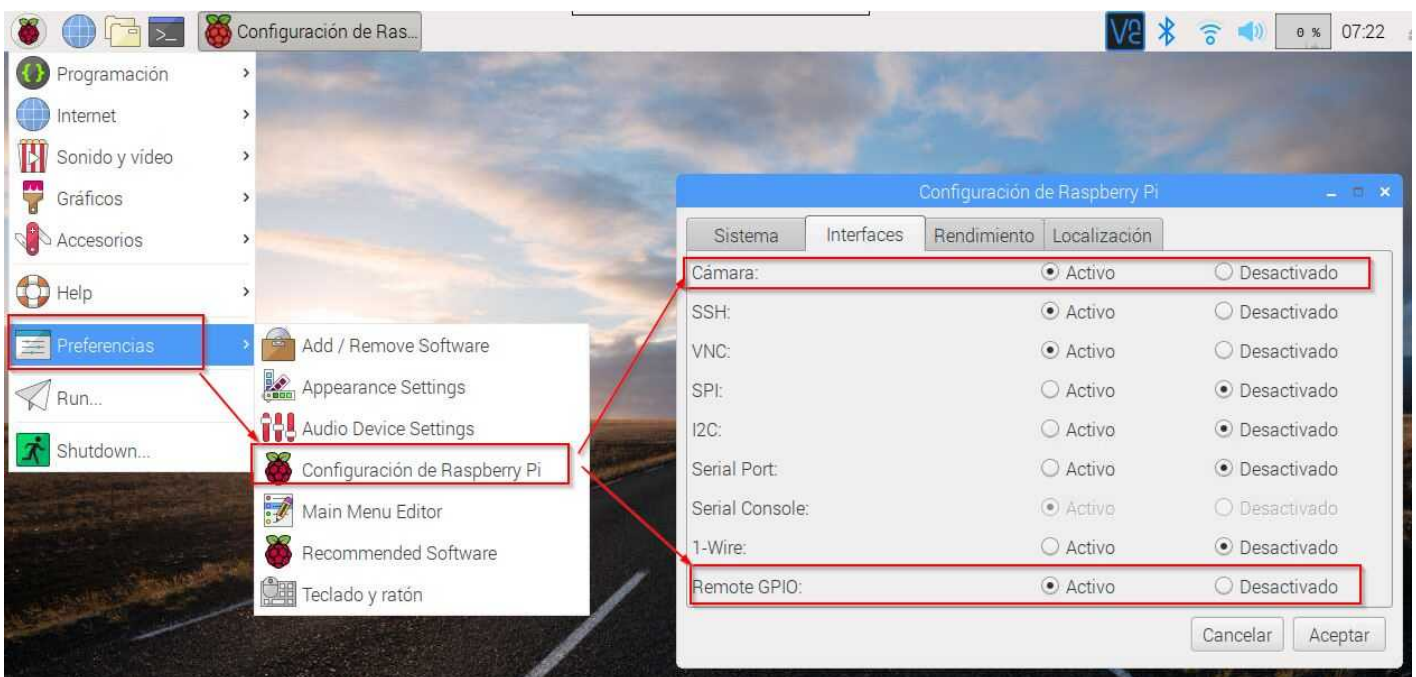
Configuración de Ras...

0 %
07:22

Programación
Internet
Sonido y vídeo
Gráficos
Accesorios
Help
Preferencias
Run...
Shutdown...

Add / Remove Software
Appearance Settings
Audio Device Settings
Configuración de Raspberry Pi
Main Menu Editor
Recommended Software
Teclado y ratón

Configuración de Raspberry Pi

Sistema | Interfaces | Rendimiento | Localización

| | | |
|---|---|---|
| Cámara: | Activo | Desactivado |
| SSH: | Activo | Desactivado |
| VNC: | Activo | Desactivado |
| SPI: | Activo | Desactivado |
| I2C: | Activo | Desactivado |
| Serial Port: | Activo | Desactivado |
| Serial Console: | Activo | Desactivado |
| 1-Wire: | Activo | Desactivado |
| Remote GPIO: | Activo | Desactivado |

Cancelar
Aceptar